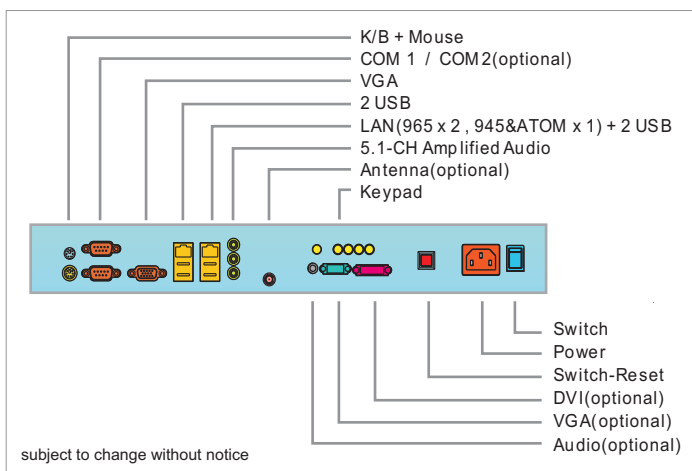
K/B + Mouse
COM 1 / COM2(optional)
VGA
2 USB
LAN(965 x 2 , 945&ATOM x 1) + 2 USB
5.1-CH Amplified Audio
Antenna(optional)
Keypad

Switch
Power
Switch-Reset
DVI(optional)
VGA(optional)
Audio(optional)

subject to change without notice